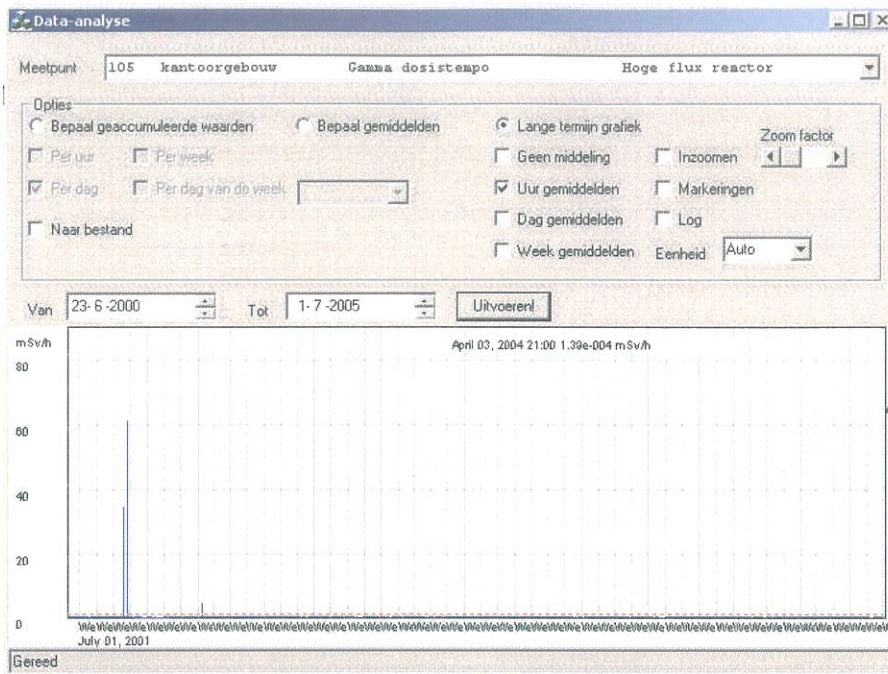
Data-analyse

Meetpunt 105 kantoorgebouw Gamma dositempo Hoge flux reactor

Opties
Bepaal geaccumuleerde waarden
Bepaal gemiddelden
Lange termijn grafiek
Zoom factor
Per uur
Per week
Geen middeling
Inzoomen
Per dag
Per dag van de week
Uur gemiddelden
Markeringen
Dag gemiddelden
Log
Naar bestand
Week gemiddelden
Eenheid Auto

Van 23-6-2000 Tot 1-7-2005 Uitvoeren!

mSv/h
April 03, 2004 21:00 1.39e-004 mSv/h
80
60
40
20
0
July 01, 2001

Gereed